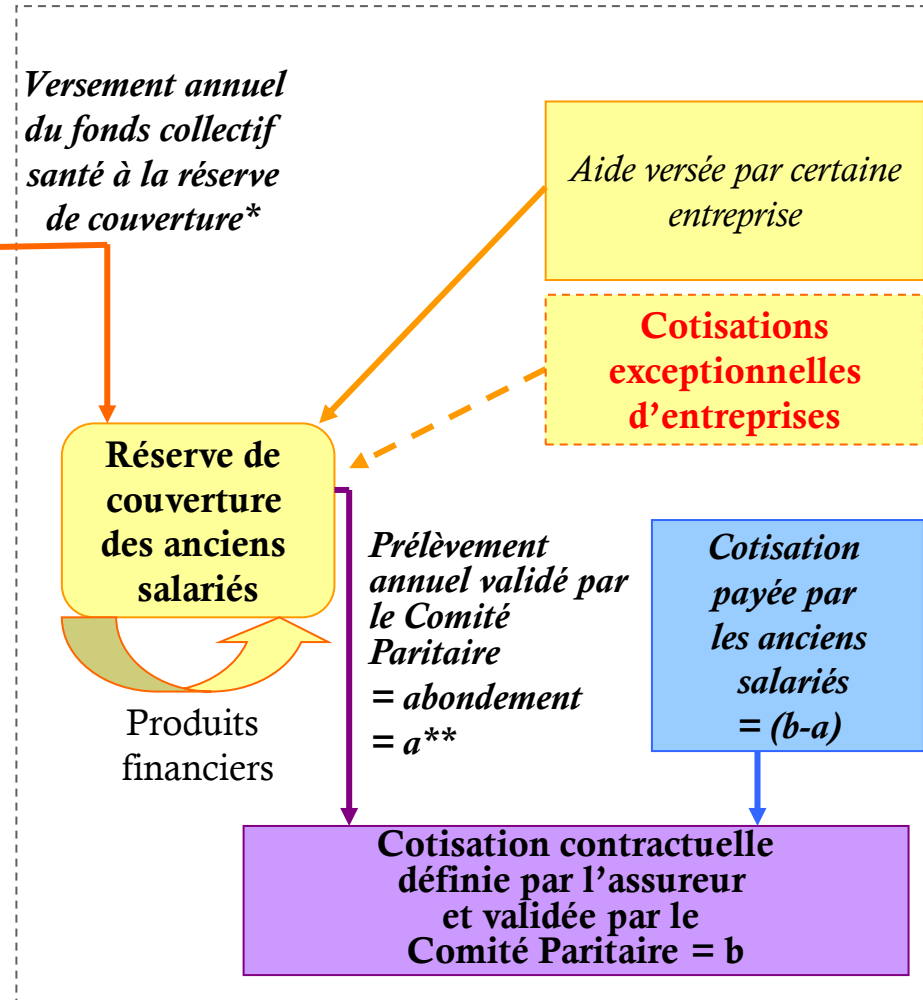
Versement annuel du fonds collectif santé à la réserve de couverture*

Aide versée par certaine entreprise

Cotisations exceptionnelles d'entreprises

Réserve de couverture des anciens salariés

Produits financiers

Prélèvement annuel validé par le Comité Paritaire = abondement = a**

Cotisation payée par les anciens salariés = (b-a)

Cotisation contractuelle définie par l'assureur et validée par le Comité Paritaire = b